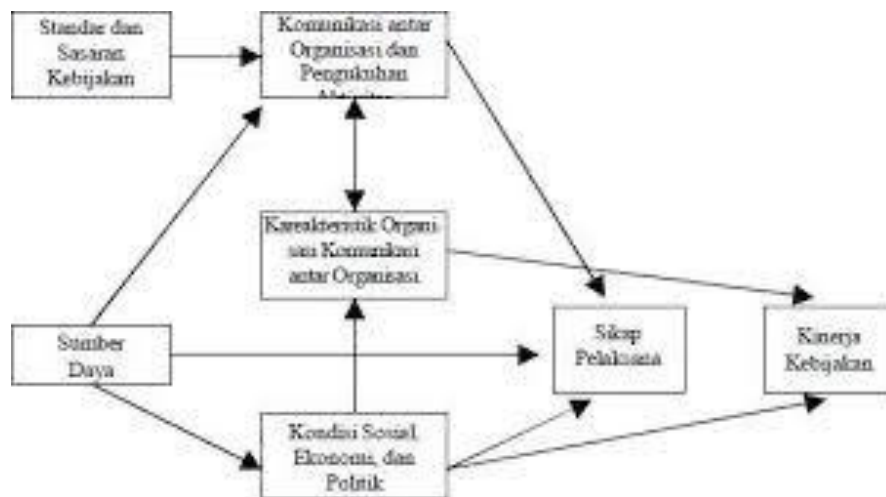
Standar dan Sasaran Kebijakan

Komunikasi antar Organisasi dan Pengukuhan Aktivitas

Karakteristik Organisasi Komunikasi antar Organisasi

Sumber Daya

Sikap Pelaksana

Kinerja Kebijakan

Kondisi Sosial, Ekonomi, dan Politik